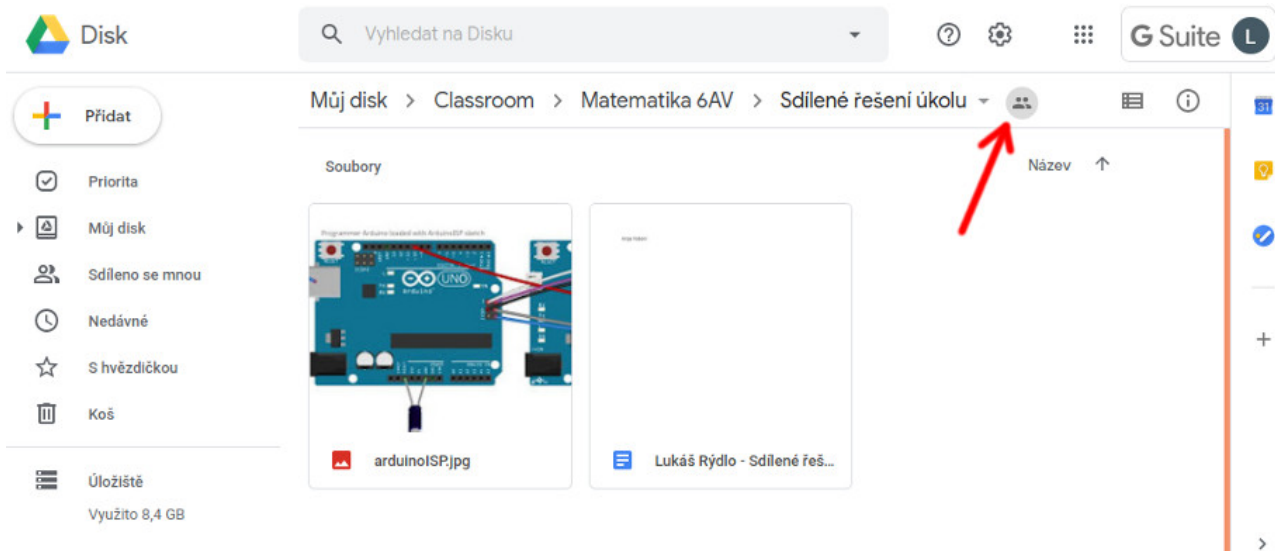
Disk

Vyhledat na Disku

G Suite L

Přidat

Priorita

Můj disk

Sdíleno se mnou

Nedávné

S hvězdičkou

Koš

Úložiště

Využito 8,4 GB

Můj disk > Classroom > Matematika 6AV > Sdílené řešení úkolu

Soubory

Název

Programmer Arduino loaded with ArduinoISP sketch

UNO

arduinoISP.jpg

Lukáš Rýdlo - Sdílené řeš...

31